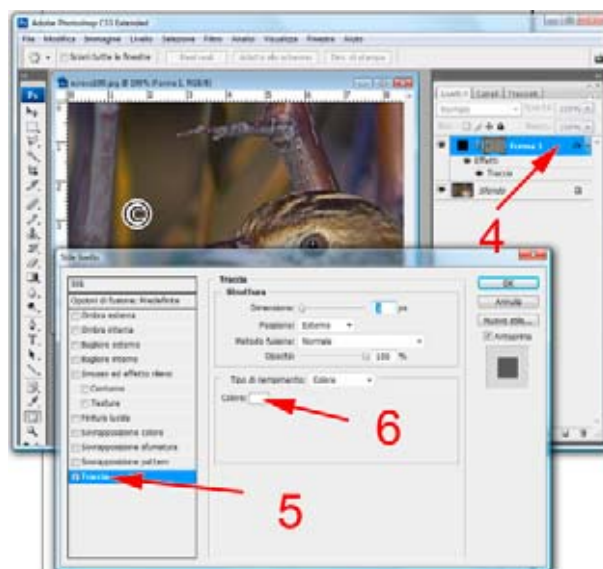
Adobe Photoshop CS3 Extended

File Modifica Immagine Livello Selezione Filtro Analisi Visualizza Finestra Aiuto

Scorri tutte le finestre

Pixel reali

Adatta allo schermo

Dim. di stampa

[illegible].jpg @ 100% (Forma 1, RGB/8)

©

Livelli

Canali

Tracciati

Normale

Forma 1

Effetti

Traccia

Sfondo

4

Stile livello

Stili

Opzioni di fusione: Predefinite

Ombra esterna

Ombra interna

Bagliore esterno

Bagliore interno

Smusso ed effetto rilievo

Contorno

Texture

Finitura lucida

Sovrapposizione colore

Sovrapposizione sfumatura

Sovrapposizione pattern

Traccia

Traccia

Struttura

Dimensione:

px

Posizione: Esterno

Metodo fusione: Normale

Opacità:

100 %

Tipo di riempimento: Colore

Colore:

OK

Annulla

Nuovo stile...

Anteprima

6

5